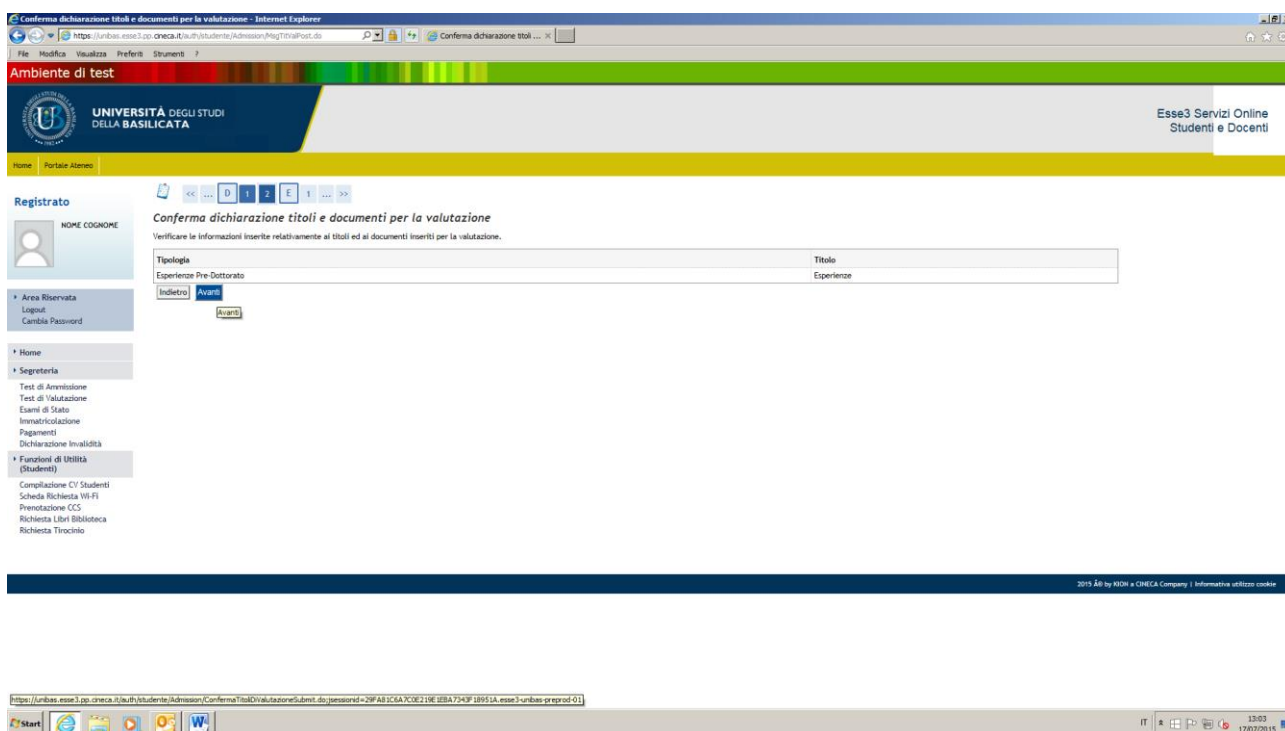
Conferma dichiarazione titoli e documenti per la valutazione - Internet Explorer

https://unibas.esse3.pp.cineca.it/auth/studente/Admission/MsgTitValPost.do

Conferma dichiarazione titoli ... ×

File Modifica Visualizza Preferiti Strumenti ?

Ambiente di test

UNIVERSITÀ DEGLI STUDI DELLA BASILICATA

Esse3 Servizi Online Studenti e Docenti

Home | Portale Ateneo

Registrato

NOME COGNOME

Area Riservata
Logout
Cambia Password

Home

Segreteria
Test di Ammissione
Test di Valutazione
Esami di Stato
Immatricolazione
Pagamenti
Dichiarazione Invalidità

Funzioni di Utilità (Studenti)
Compilazione CV Studenti
Scheda Richiesta Wi-Fi
Prenotazione CCS
Richiesta Libri Biblioteca
Richiesta Tirocinio

<< ... D 1 2 E 1 ... >>

Conferma dichiarazione titoli e documenti per la valutazione

Verificare le informazioni inserite relativamente ai titoli ed ai documenti inseriti per la valutazione.

| Tipologia | Titolo |
|---|---|
| Esperienze Pre-Dottorato | Esperienze |

Indietro Avanti

Avanti

2015 Â© by KION a CINECA Company | Informativa utilizzo cookie

https://unibas.esse3.pp.cineca.it/auth/studente/Admission/ConfermaTitoliDiValutazioneSubmit.do;jsessionid=29FA81C6A7C0E219E1EBA7343F18951A.esse3-unibas-preprod-01

Start

IT 13:03 17/07/2015